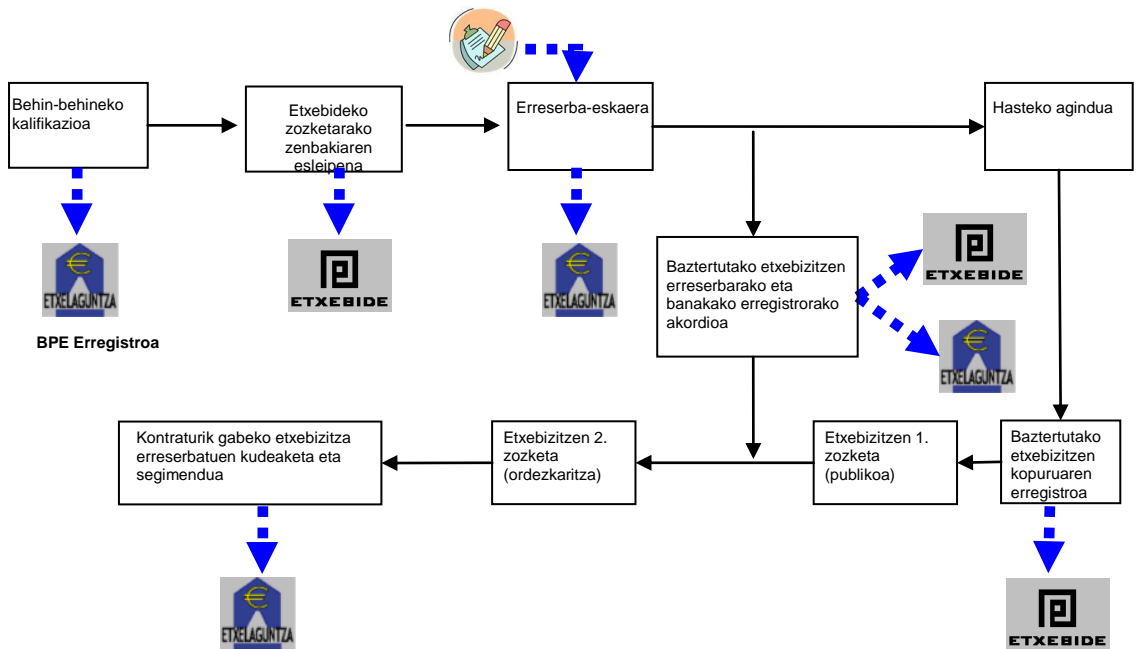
Behin-behineko kalifikazioa

Etxebideko zozketarako zenbakiaren esleipena

Erreserba-eskaera

Hasteko agindua

€
ETXELAGUNTZA

ETXEBIDE

€
ETXELAGUNTZA

BPE Erregistroa

Baztertutako etxebizitzen erreserbarako eta banakako erregistrorako akordioa

ETXEBIDE

€
ETXELAGUNTZA

Kontraturik gabeko etxebizitza erreserbatuen kudeaketa eta segimendua

Etxebizitzen 2. zozketa (ordezkaritza)

Etxebizitzen 1. zozketa (publikoa)

Baztertutako etxebizitzen kopuruaren erregistroa

€
ETXELAGUNTZA

ETXEBIDE